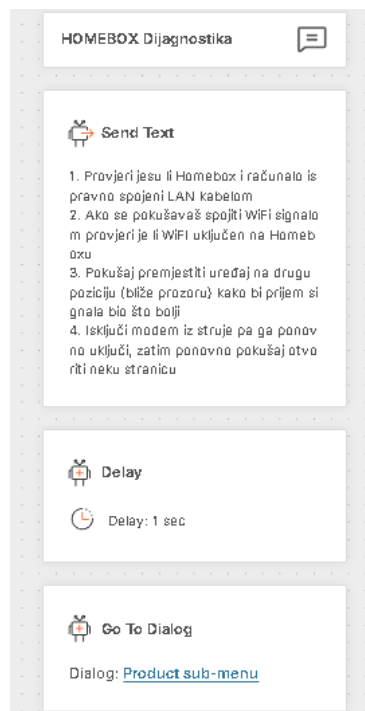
HOMEBOX Dijagnostika

Send Text

1. Provjeri jesu li Homebox i računalo ispravno spojeni LAN kabelom
2. Ako se pokušavaš spojiti WiFi signalom provjeri je li WiFi uključen na Homeboxu
3. Pokušaj premjestiti uređaj na drugu poziciju (bliže prozoru) kako bi prijem signala bio što bolji
4. Isključi modem iz struje pa ga ponovno uključi, zatim ponovno pokušaj otvoriti neku stranicu

Delay

Delay: 1 sec

Go To Dialog

Dialog: Product sub-menu